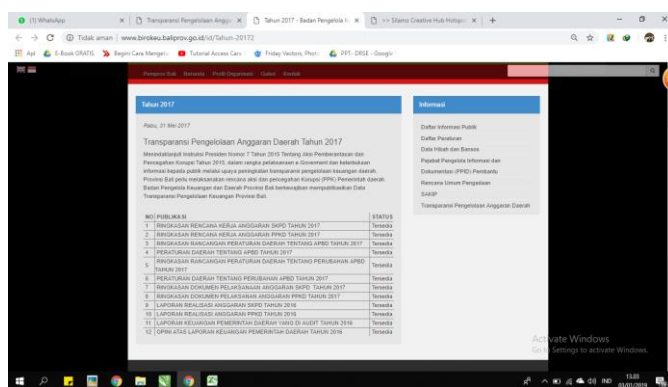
(1) WhatsApp | Transparansi Pengelolaan Anggar | Tahun 2017 - Badan Pengelola | >> Sitemo Creative Hub Hotspot | +

Tidak aman | www.birokeu.baliprov.go.id/id/Tahun-20172

Apl | E-Book GRATIS | Begini Cara Mengeri | Tutorial Access Cara | Friday Vectors, Phot | PPT- DRSE - Google

Beranda | Berita | Profil Organisasi | Galeri | Kontak

Tahun 2017

Rabu, 31 Mei 2017

Transparansi Pengelolaan Anggaran Daerah Tahun 2017

Menindaklanjuti Instruksi Presiden Nomor 7 Tahun 2015 Tentang Aksi Pencegahan dan Pemberantasan Korupsi Tahun 2015, dalam rangka pelaksanaan e-Government dan keterbukaan informasi kepada publik melalui upaya peningkatan transparansi pengelolaan keuangan daerah, Provinsi Bali perlu melaksanakan rencana aksi dan pencegahan Korupsi (PPK) Pemerintah daerah Badan Pengelola Keuangan dan Daerah Provinsi Bali berkewajiban mempublikasikan Data Transparansi Pengelolaan Keuangan Provinsi Bali.

| NO | PUBLIKASI | STATUS |
|---|---|---|
| 1 | RINGKASAN RENCANA KERJA ANGGARAN SKPD TAHUN 2017 | Tersedia |
| 2 | RINGKASAN RENCANA KERJA ANGGARAN PPKD TAHUN 2017 | Tersedia |
| 3 | RINGKASAN RANCANGAN PERATURAN DAERAH TENTANG APBD TAHUN 2017 | Tersedia |
| 4 | PERATURAN DAERAH TENTANG APBD TAHUN 2017 | Tersedia |
| 5 | RINGKASAN RANCANGAN PERATURAN DAERAH TENTANG PERUBAHAN APBD TAHUN 2017 | Tersedia |
| 6 | PERATURAN DAERAH TENTANG PERUBAHAN APBD TAHUN 2017 | Tersedia |
| 7 | RINGKASAN DOKUMEN PELAKSANAAN ANGGARAN SKPD TAHUN 2017 | Tersedia |
| 8 | RINGKASAN DOKUMEN PELAKSANAAN ANGGARAN PPKD TAHUN 2017 | Tersedia |
| 9 | LAPORAN REALISASI ANGGARAN SKPD TAHUN 2016 | Tersedia |
| 10 | LAPORAN REALISASI ANGGARAN PPKD TAHUN 2016 | Tersedia |
| 11 | LAPORAN KEUANGAN PEMERINTAH DAERAH YANG DI AUDIT TAHUN 2016 | Tersedia |
| 12 | OPINI ATAS LAPORAN KEUANGAN PEMERINTAH DAERAH TAHUN 2016 | Tersedia |

Informasi

Daftar Informasi Publik
Daftar Peraturan
Data Hibah dan Bansos
Pejabat Pengelola Informasi dan Dokumentasi (PPID) Pembantu
Rencana Umum Pengadaan
SAKIP
Transparansi Pengelolaan Anggaran Daerah

Activate Windows
Go to Settings to activate Windows.

IND 13.03 03/01/2019